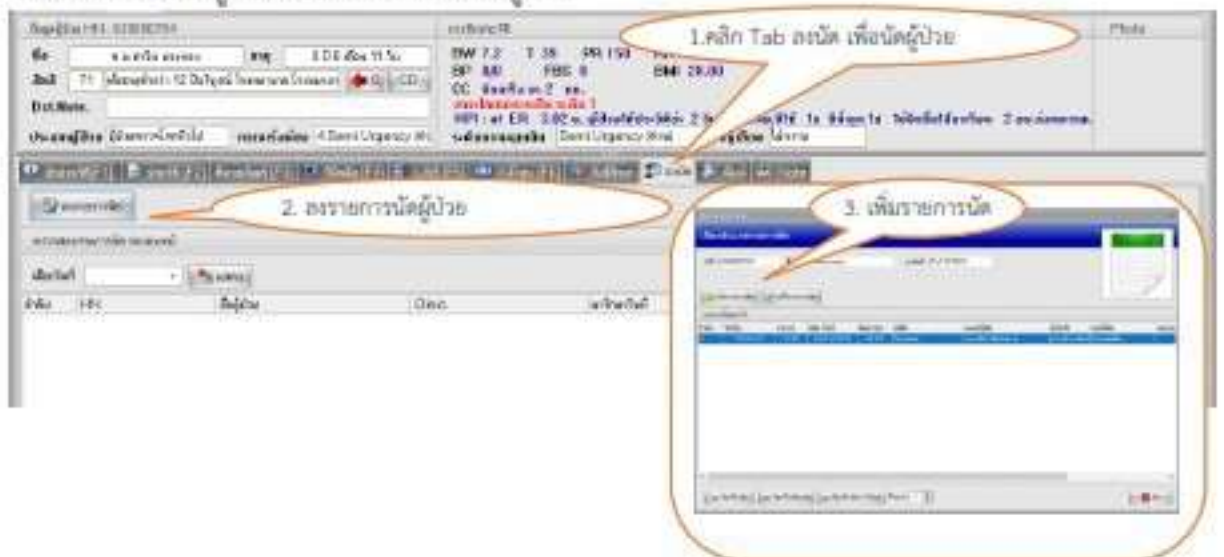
1.คลิก Tab ลงนัด เพื่อนัดผู้ป่วย

2. ลงรายการนัดผู้ป่วย

3. เพิ่มรายการนัด

Photo

ชื่อ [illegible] อายุ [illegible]

ที่อยู่ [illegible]

Dxt.Note.

BW 7.2 T 38 PR 150

BP 0/0 FBS 0 BMI 28.00

CC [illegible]

HPI : at ER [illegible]

HN

ชื่อผู้ป่วย

Clinic

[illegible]